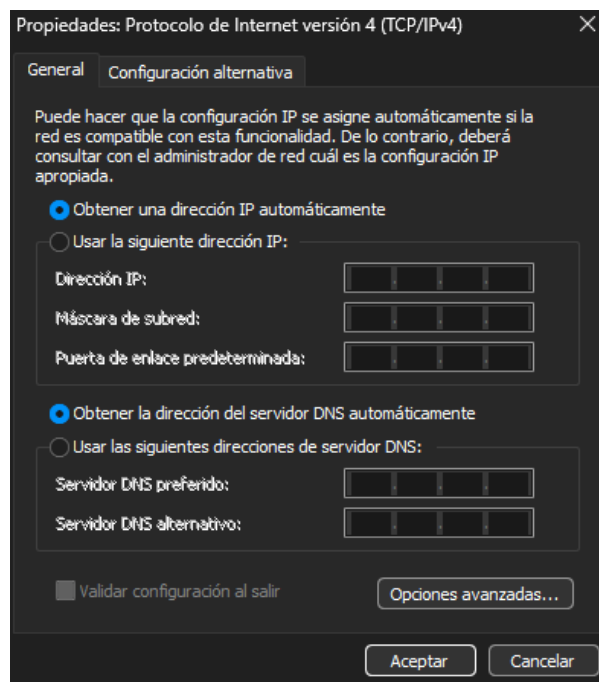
Propiedades: Protocolo de Internet versión 4 (TCP/IPv4)

General | Configuración alternativa

Puede hacer que la configuración IP se asigne automáticamente si la red es compatible con esta funcionalidad. De lo contrario, deberá consultar con el administrador de red cuál es la configuración IP apropiada.

Obtener una dirección IP automáticamente

Usar la siguiente dirección IP:

Dirección IP:

Máscara de subred:

Puerta de enlace predeterminada:

Obtener la dirección del servidor DNS automáticamente

Usar las siguientes direcciones de servidor DNS:

Servidor DNS preferido:

Servidor DNS alternativo:

Validar configuración al salir

Opciones avanzadas...

Aceptar

Cancelar